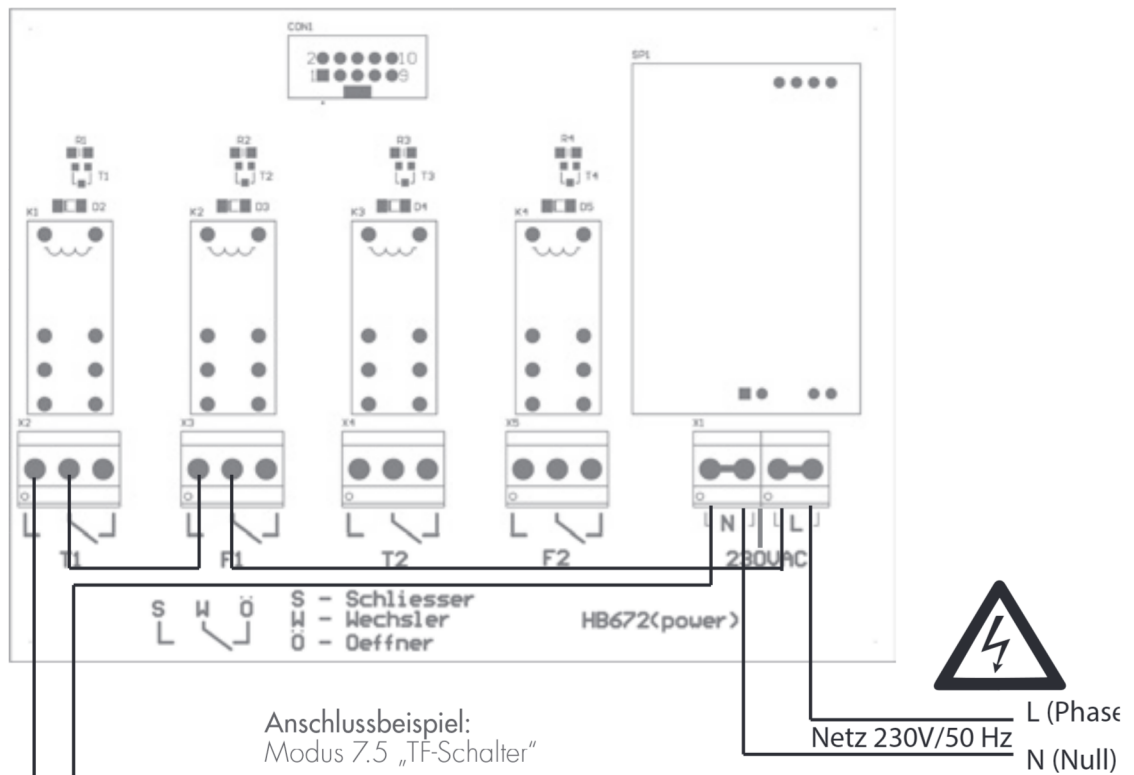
CON1

2 10
1 9

SP1

R1 T1 K1 D2
R2 T2 K2 D3
R3 T3 K3 D4
R4 T4 K4 D5

X2 X3 X4 X5 X1

T1 F1 T2 F2

N L
230VAC

S W Ö
S - Schliesser
W - Wechsler
Ö - Oeffner

HB672(power)

Anschlussbeispiel:
Modus 7.5 „TF-Schalter"

L (Phase
Netz 230V/50 Hz
N (Null)